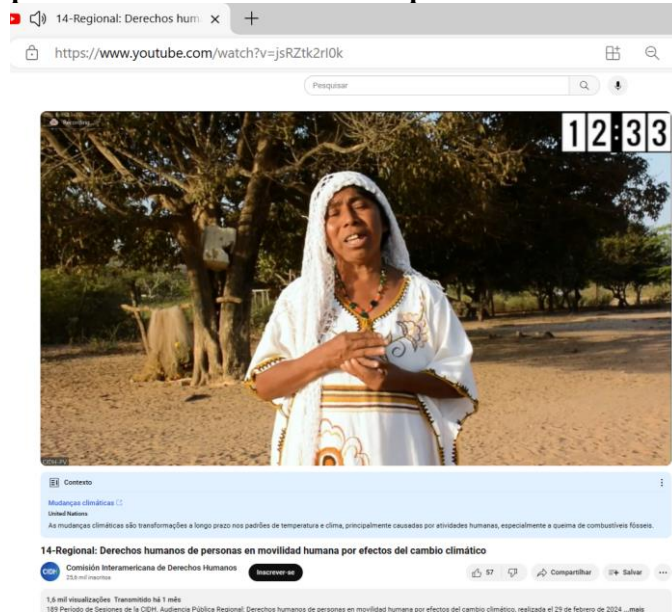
14-Regional: Derechos hum ×

https://www.youtube.com/watch?v=jsRZtk2rI0k

Pesquisar

12:33

Contexto

Mudanças climáticas
United Nations
As mudanças climáticas são transformações a longo prazo nos padrões de temperatura e clima, principalmente causadas por atividades humanas, especialmente a queima de combustíveis fósseis.

14-Regional: Derechos humanos de personas en movilidad humana por efectos del cambio climático

Comisión Interamericana de Derechos Humanos
25,6 mil inscritos
Inscrever-se
57
Compartilhar
Salvar

1,6 mil visualizações Transmitido há 1 mês
189 Período de Sesiones de la CIDH. Audiencia Pública Regional: Derechos humanos de personas en movilidad humana por efectos del cambio climático, realizada el 29 de febrero de 2024 ...mais